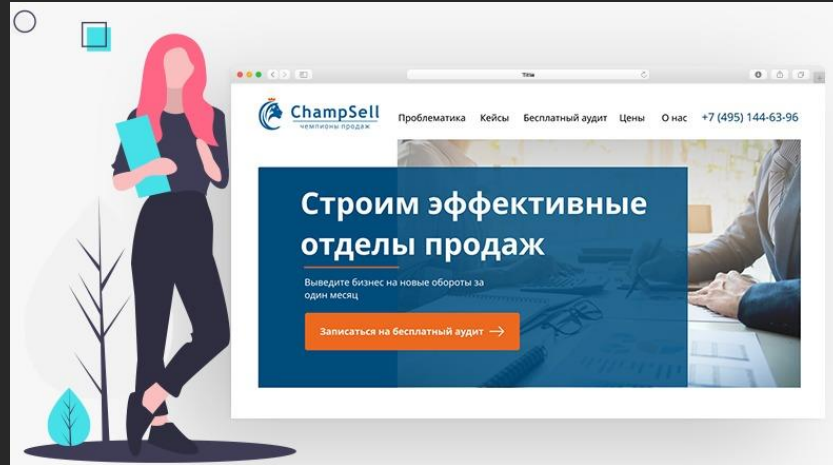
Title

ChampSell
чемпионы продаж

Проблематика Кейсы Бесплатный аудит Цены О нас +7 (495) 144-63-96

Строим эффективные отделы продаж

Выведите бизнес на новые обороты за один месяц

Записаться на бесплатный аудит